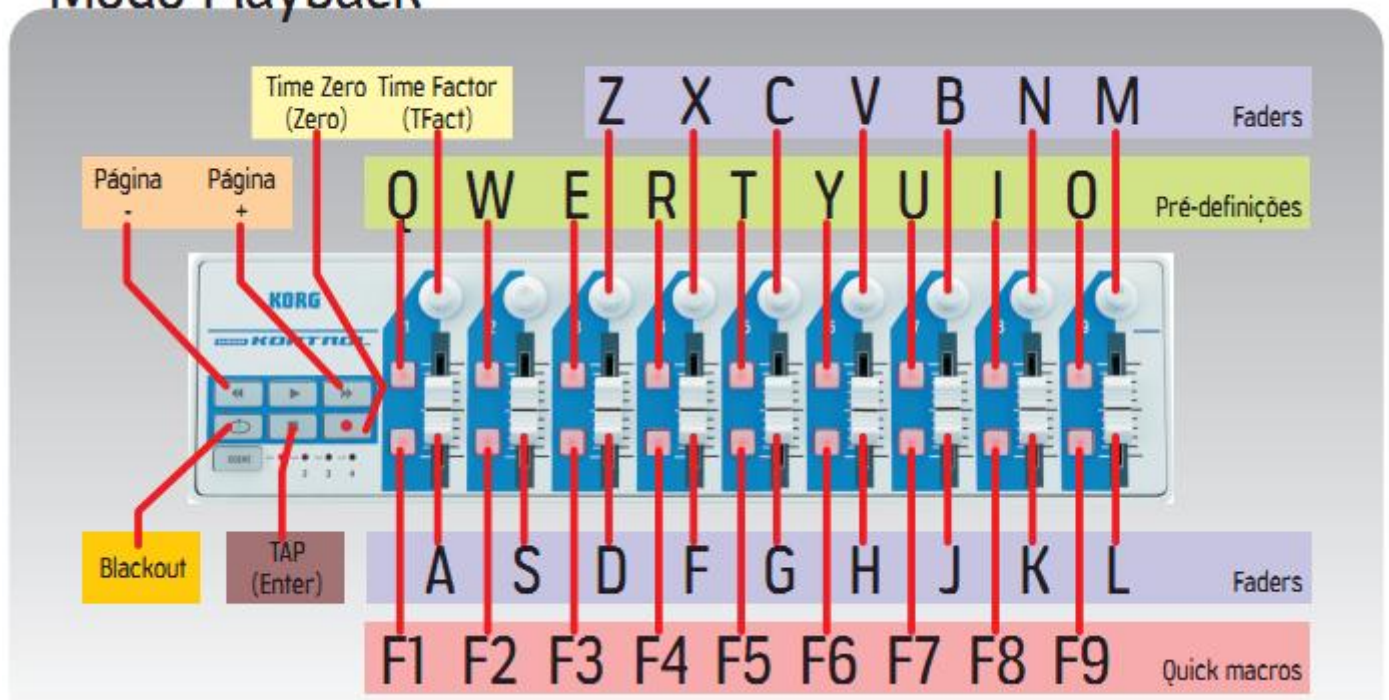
Modo Playback

Time Zero (Zero)
Time Factor (TFact)

Z X C V B N M Faders

Página -
Página +

Q W E R T Y U I O Pré-definições

KORG
KORTROL

1 2 3 4 5 6 7 8 9

1 2 3 4

Blackout

TAP (Enter)

A S D F G H J K L Faders

F1 F2 F3 F4 F5 F6 F7 F8 F9 Quick macros